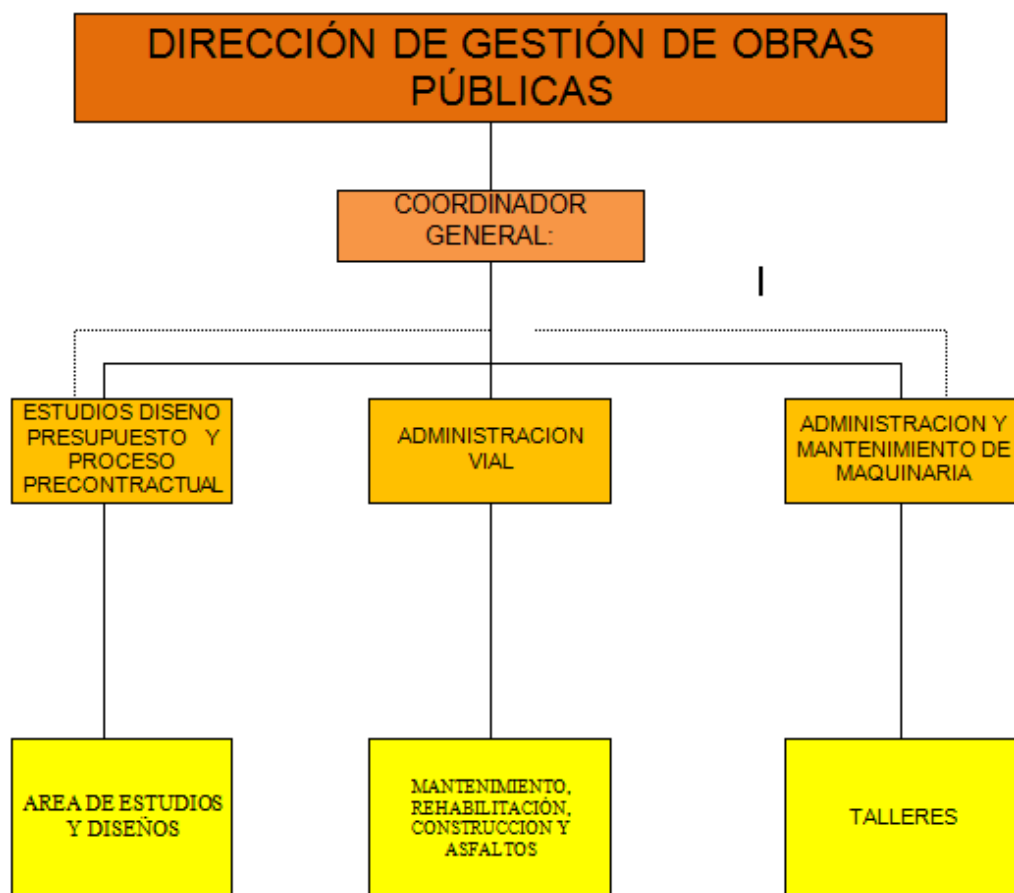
DIRECCIÓN DE GESTIÓN DE OBRAS PÚBLICAS

COORDINADOR GENERAL:

I

ESTUDIOS DISENO PRESUPUESTO Y PROCESO PRECONTRACTUAL

ADMINISTRACION VIAL

ADMINISTRACION Y MANTENIMIENTO DE MAQUINARIA

AREA DE ESTUDIOS Y DISEÑOS

MANTENIMIENTO, REHABILITACIÓN, CONSTRUCCION Y ASFALTOS

TALLERES